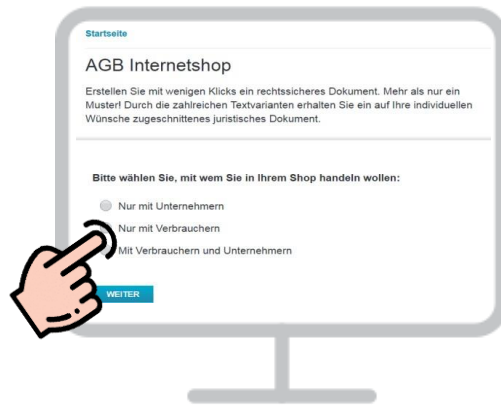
Startseite

AGB Internetshop

Erstellen Sie mit wenigen Klicks ein rechtssicheres Dokument. Mehr als nur ein Muster! Durch die zahlreichen Textvarianten erhalten Sie ein auf Ihre individuellen Wünsche zugeschnittenes juristisches Dokument.

Bitte wählen Sie, mit wem Sie in Ihrem Shop handeln wollen:

Nur mit Unternehmern

Nur mit Verbrauchern

Mit Verbrauchern und Unternehmern

WEITER